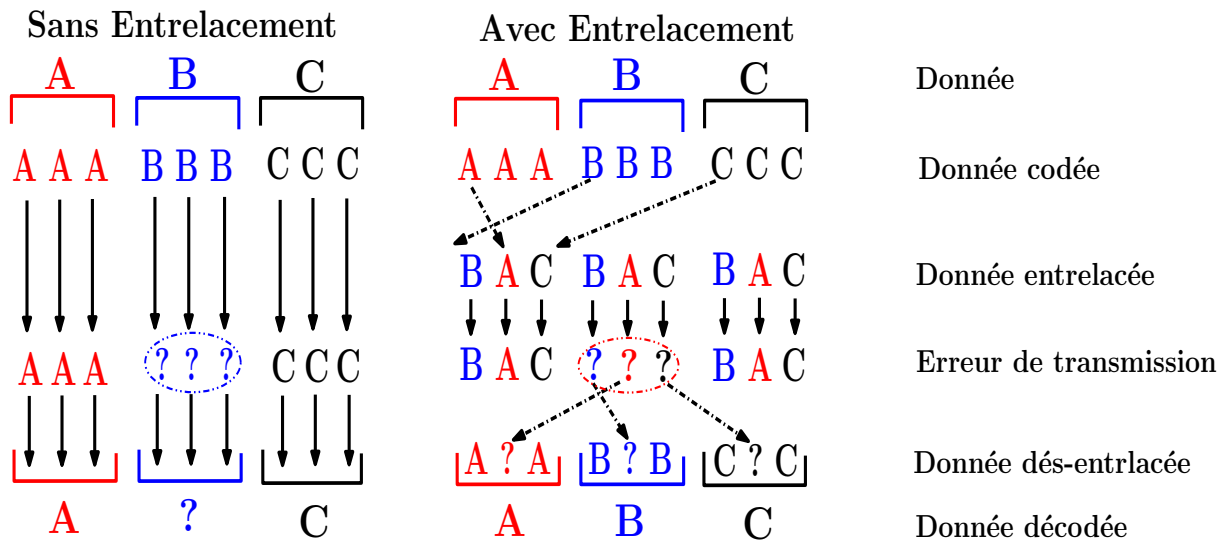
Sans Entrelacement

A B C

A A A B B B C C C

A A A ? ? ? C C C

A ? C

Avec Entrelacement

A B C

A A A B B B C C C

B A C B A C B A C

B A C ? ? ? B A C

A ? A B ? B C ? C

A B C

Donnée

Donnée codée

Donnée entrelacée

Erreur de transmission

Donnée dés-entrlacée

Donnée décodée